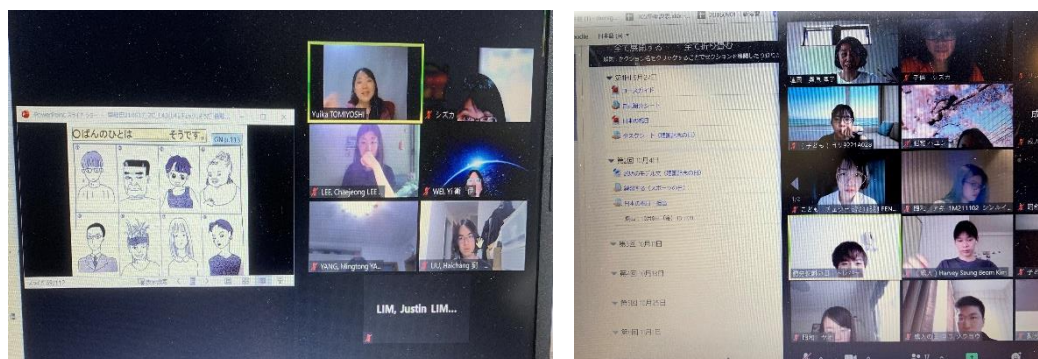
PowerPoint スライド ショー

○ばんのひとは＿＿＿＿そうです。

Yuika TOMIYOSHI

シズカ

LEE Chaejeong LEE

WEI Yi

YANG, Mingtong YA...

LIU, Haichang

LIM, Justin LIM...

全て展開する　全て折り畳む

▼ 第3回 11月4日

ストーリー

日本の読

▼ 第1回 11月21日

▼ 第三 1月1日

▼ 第二 1月1日

▼ 第四 1月1日

▼ 第十 1月11日

Harvey Seung-beom Kim

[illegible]